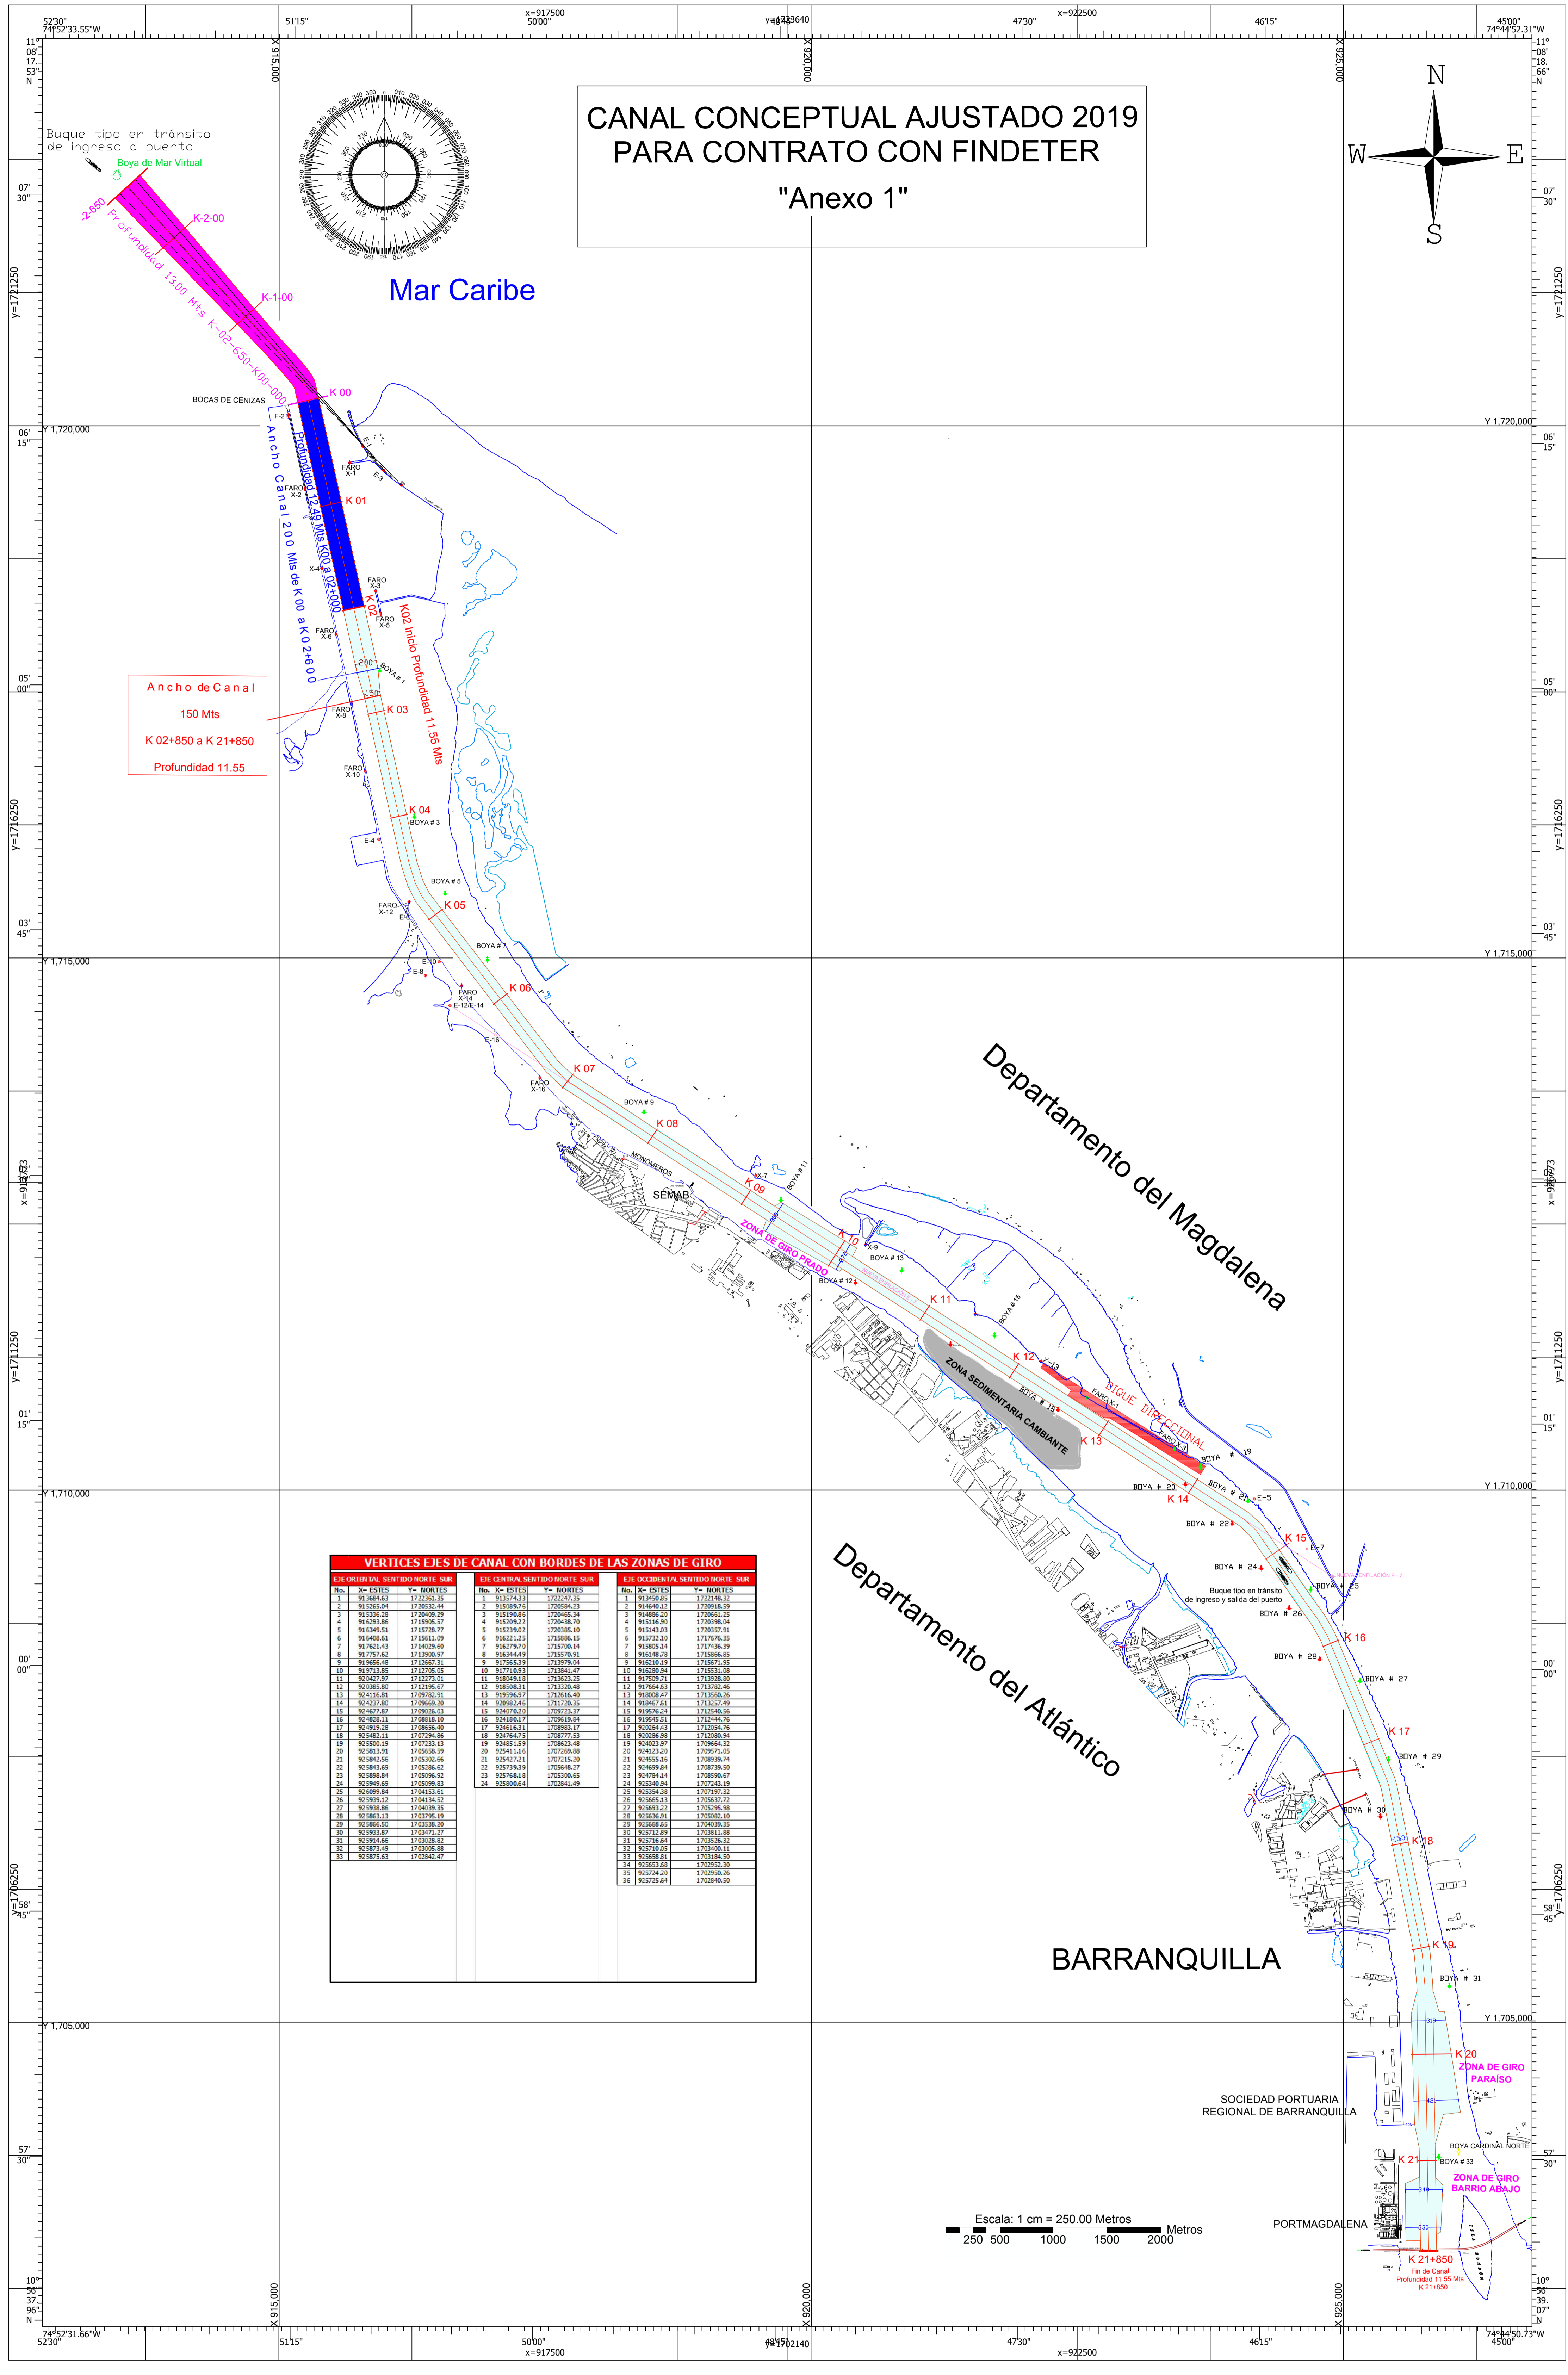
CANAL CONCEPTUAL AJUSTADO 2019
PARA CONTRATO CON FINDETER
"Anexo 1"

Mar Caribe

Buque tipo en tránsito de ingreso a puerto

Boya de Mar Virtual

K-2-650

K-2-00

K-1-00

Profundidad 13.00 Mts K-02-650-K00-000

K 00

BOCAS DE CENIZAS

Profundidad 12.49 Mts K00 a 02+000

Ancho Canal 200 Mts de K 00 a K 02+600

K 01

K 02

K02 Inicio Profundidad 11.55 Mts

Ancho de Canal
150 Mts
K 02+850 a K 21+850
Profundidad 11.55

K 03

K 04

K 05

K 06

K 07

K 08

K 09

K 10

K 11

K 12

K 13

K 14

K 15

K 16

K 17

K 18

K 19

K 20

K 21

K 21+850
Fin de Canal
Profundidad 11.55 Mts
K 21+850

Departamento del Magdalena

Departamento del Atlántico

BARRANQUILLA

ZONA DE GIRO PRADO

ZONA SEDIMENTARIA CAMBIANTE

DIQUE DIRECCIONAL

MONÓMEROS

SEMAB

Buque tipo en tránsito de ingreso y salida del puerto

ZONA DE GIRO PARAÍSO

ZONA DE GIRO BARRIO ABAJO

SOCIEDAD PORTUARIA REGIONAL DE BARRANQUILLA

PORTMAGDALENA

BOYA CARDINAL NORTE

BOYA # 33

Escala: 1 cm = 250.00 Metros
250 500 1000 1500 2000 Metros

VERTICES EJES DE CANAL CON BORDES DE LAS ZONAS DE GIRO

N

S

W

E

Y 1,720,000

Y 1,715,000

Y 1,710,000

Y 1,705,000

X 915,000

X 920,000

X 925,000

x=917500

x=922500

74°52'33.55"W

74°44'52.31"W

74°52'31.66"W

74°44'50.73"W